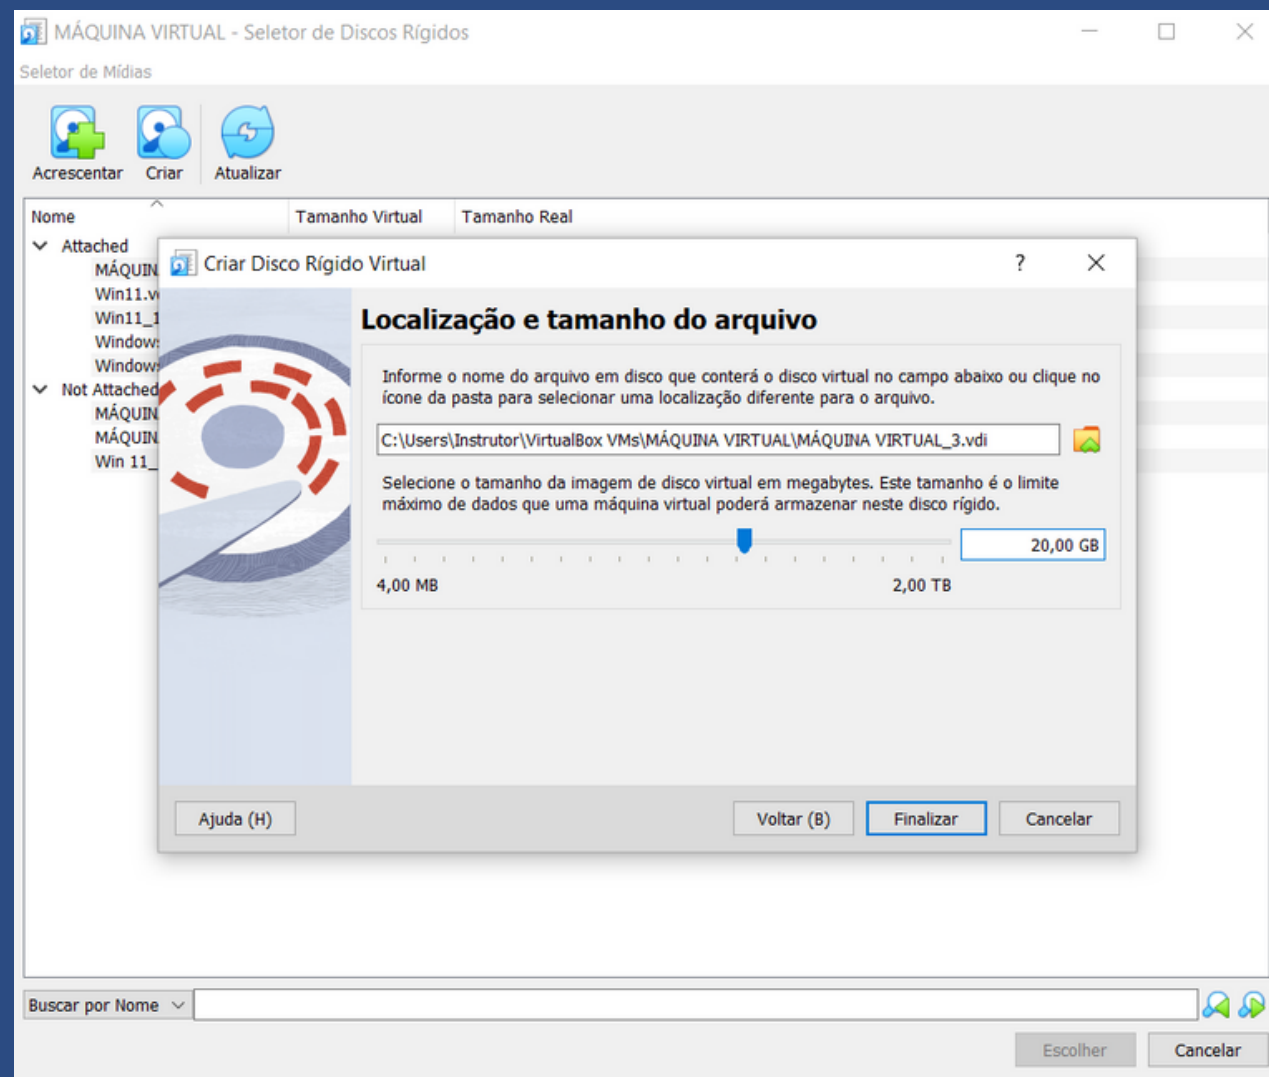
MÁQUINA VIRTUAL - Seletor de Discos Rígidos

Seletor de Mídias

Acrescentar Criar Atualizar

| Nome | Tamanho Virtual | Tamanho Real |
|---|---|---|

Attached
MÁQUIN
Win11.v
Win11_1
Window
Window
Not Attached
MÁQUIN
MÁQUIN
Win 11_

Criar Disco Rígido Virtual ? ×

Localização e tamanho do arquivo

Informe o nome do arquivo em disco que conterá o disco virtual no campo abaixo ou clique no ícone da pasta para selecionar uma localização diferente para o arquivo.

C:\Users\Instrutor\VirtualBox VMs\MÁQUINA VIRTUAL\MÁQUINA VIRTUAL_3.vdi

Selecione o tamanho da imagem de disco virtual em megabytes. Este tamanho é o limite máximo de dados que uma máquina virtual poderá armazenar neste disco rígido.

20,00 GB

4,00 MB 2,00 TB

Ajuda (H) Voltar (B) Finalizar Cancelar

Buscar por Nome

Escolher Cancelar